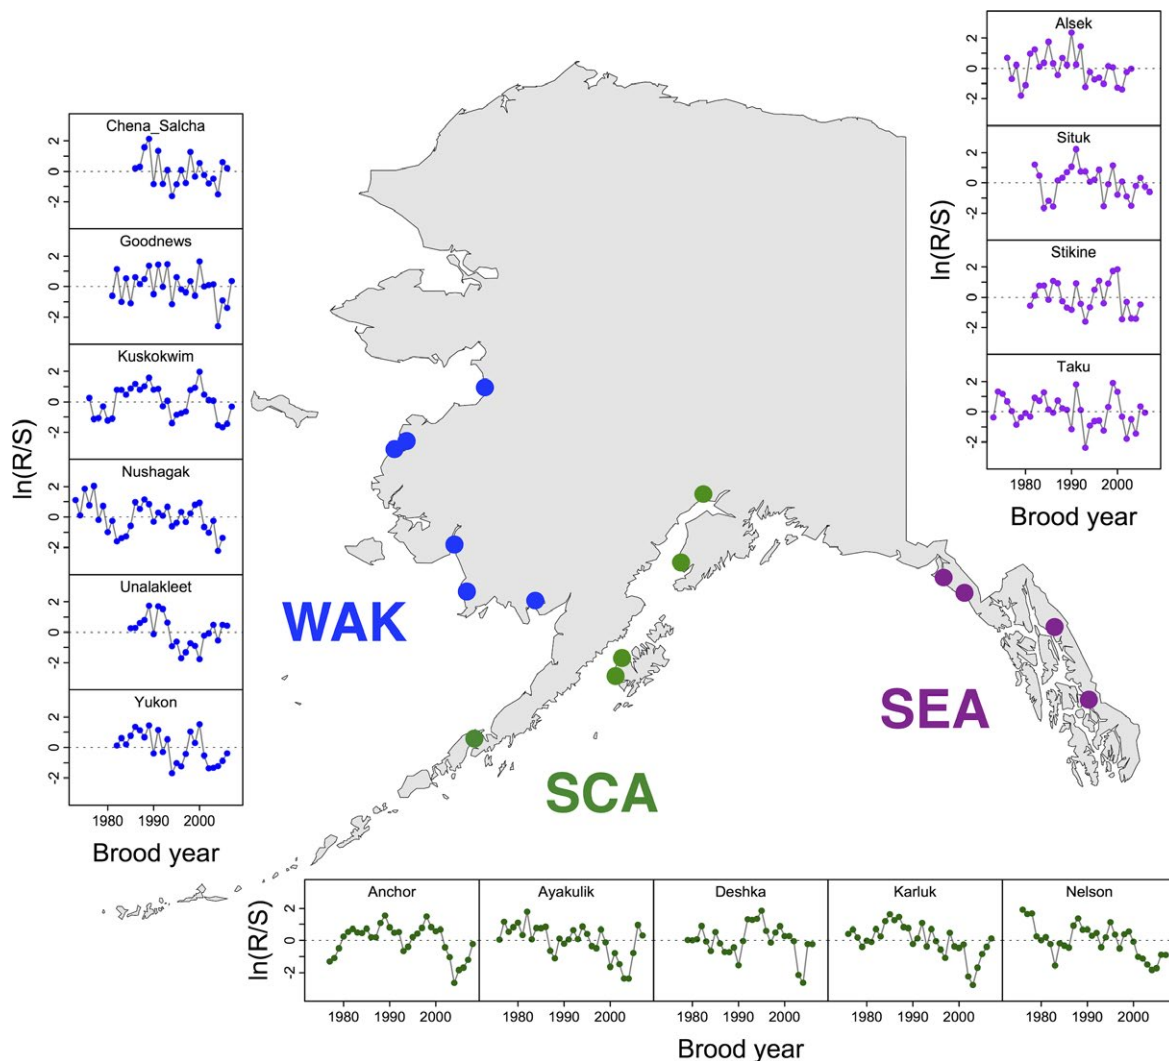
Chena_Salcha
2
0
-2

Goodnews
2
0
-2

Kuskokwim
2
0
-2

Nushagak
2
0
-2

Unalakleet
2
0
-2

Yukon
2
0
-2

1980 1990 2000
Brood year

ln(R/S)

WAK

SCA

SEA

Alsek
2
0
-2

Situk
2
0
-2

Stikine
2
0
-2

Taku
2
0
-2

1980 1990 2000
Brood year

ln(R/S)

Anchor
Ayakulik
Deshka
Karluk
Nelson

2
0
-2

ln(R/S)

1980 1990 2000
1980 1990 2000
1980 1990 2000
1980 1990 2000
1980 1990 2000

Brood year